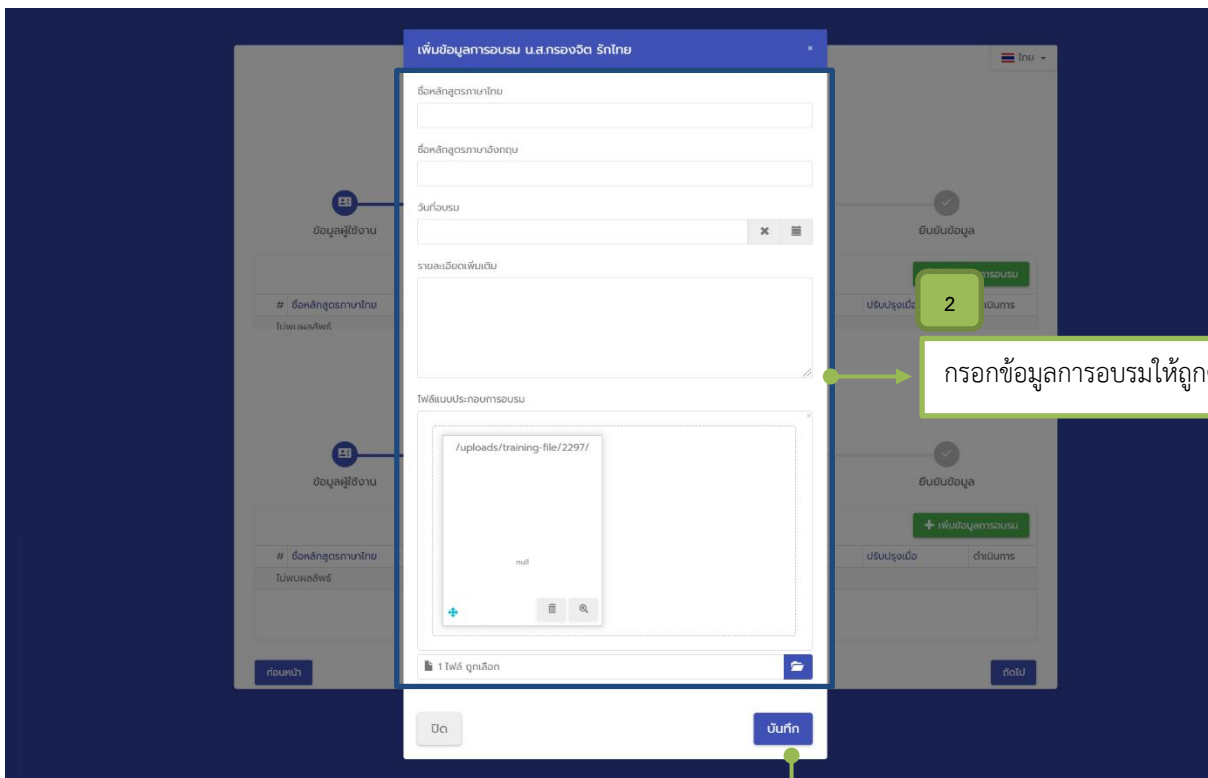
เพิ่มข้อมูลการอบรม น.ส.กรองจิต รักไทย

×

ไทย

ชื่อหลักสูตรภาษาไทย

ชื่อหลักสูตรภาษาอังกฤษ

วันที่อบรม

ข้อมูลผู้ใช้งาน

ยืนยันข้อมูล

รายละเอียดเพิ่มเติม

# ชื่อหลักสูตรภาษาไทย

ไม่พบผลลัพธ์

ปรับปรุงเมื่อ

ดำเนินการ

2

กรอกข้อมูลการอบรมให้ถูก

ไฟล์แนบประกอบการอบรม

/uploads/training-file/2297/

null

ข้อมูลผู้ใช้งาน

ยืนยันข้อมูล

+ เพิ่มข้อมูลการอบรม

# ชื่อหลักสูตรภาษาไทย

ไม่พบผลลัพธ์

ปรับปรุงเมื่อ

ดำเนินการ

1 ไฟล์ ถูกเลือก

ก่อนหน้า

ถัดไป

ปิด

บันทึก